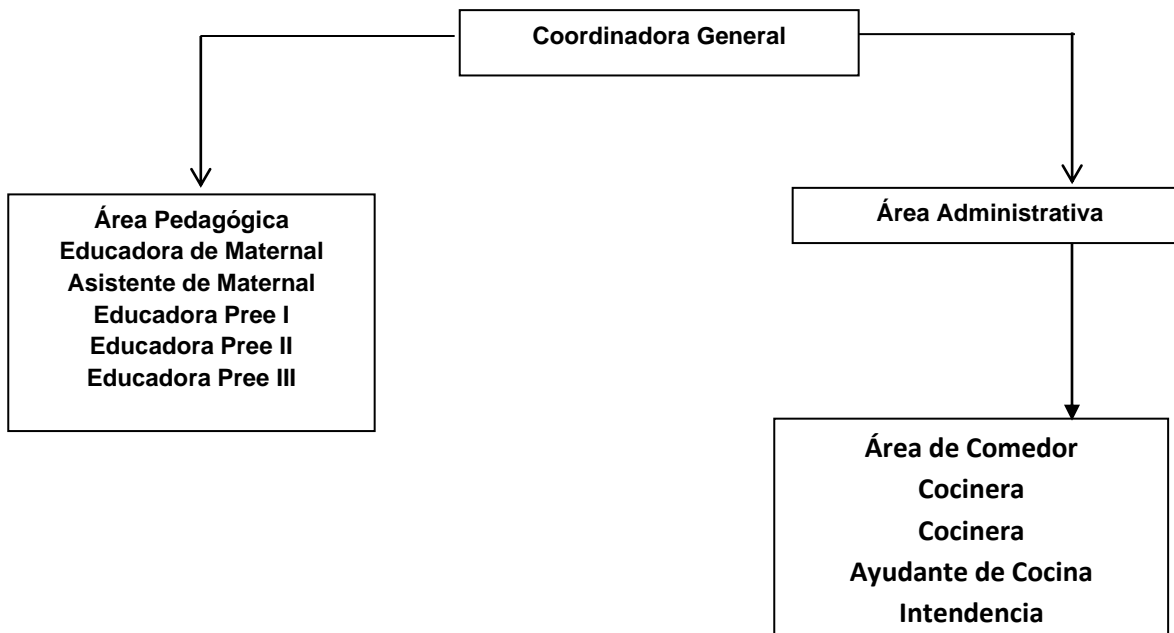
Coordinadora General

Área Pedagógica
Educadora de Maternal
Asistente de Maternal
Educadora Pree I
Educadora Pree II
Educadora Pree III

Área Administrativa

Área de Comedor
Cocinera
Cocinera
Ayudante de Cocina
Intendencia